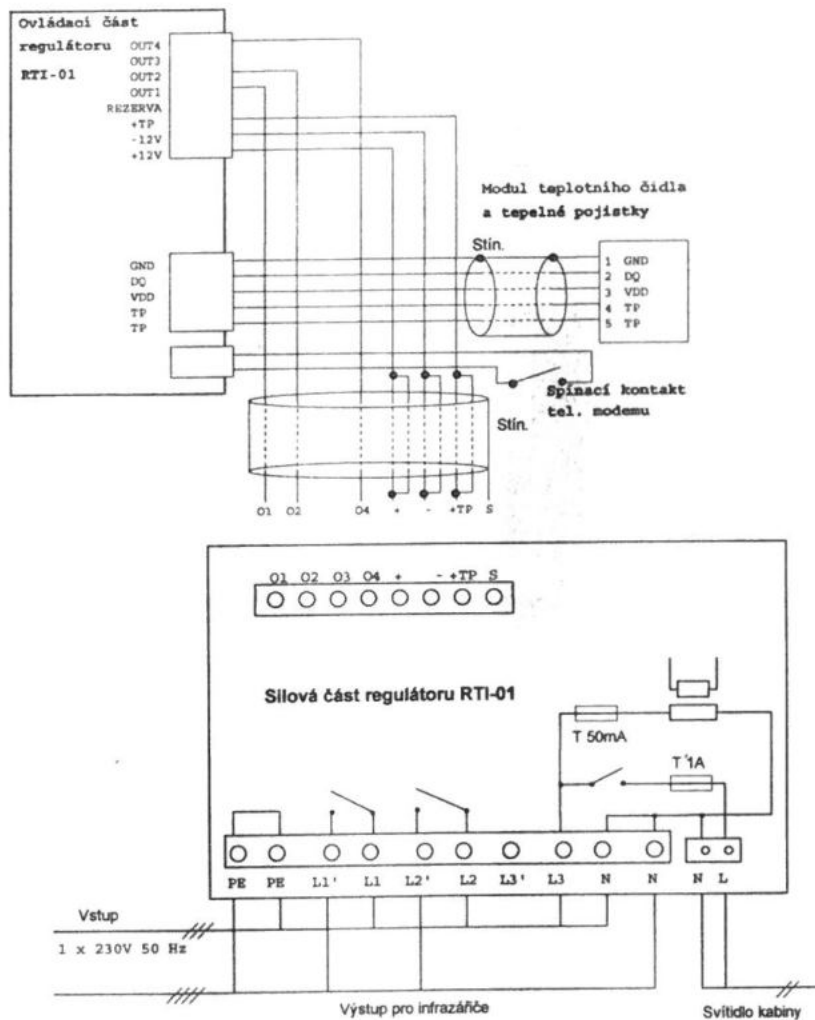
Ovládací část
regulátoru
RTI-01

OUT4
OUT3
OUT2
OUT1
REZERVA
+TP
-12V
+12V

Modul teplotního čidla
a tepelné pojistky

Stín.

GND
DQ
VDD
TP
TP

1 GND
2 DQ
3 VDD
4 TP
5 TP

Spínací kontakt
tel. modemu

Stín.

O1 O2 O4 + - +TP S

O1 O2 O3 O4 + - +TP S

Silová část regulátoru RTI-01

T 50mA

T 1A

PE PE L1' L1 L2' L2 L3' L3 N N N L

Vstup

1 x 230V 50 Hz

Výstup pro infrazářiče

Svítidlo kabiny